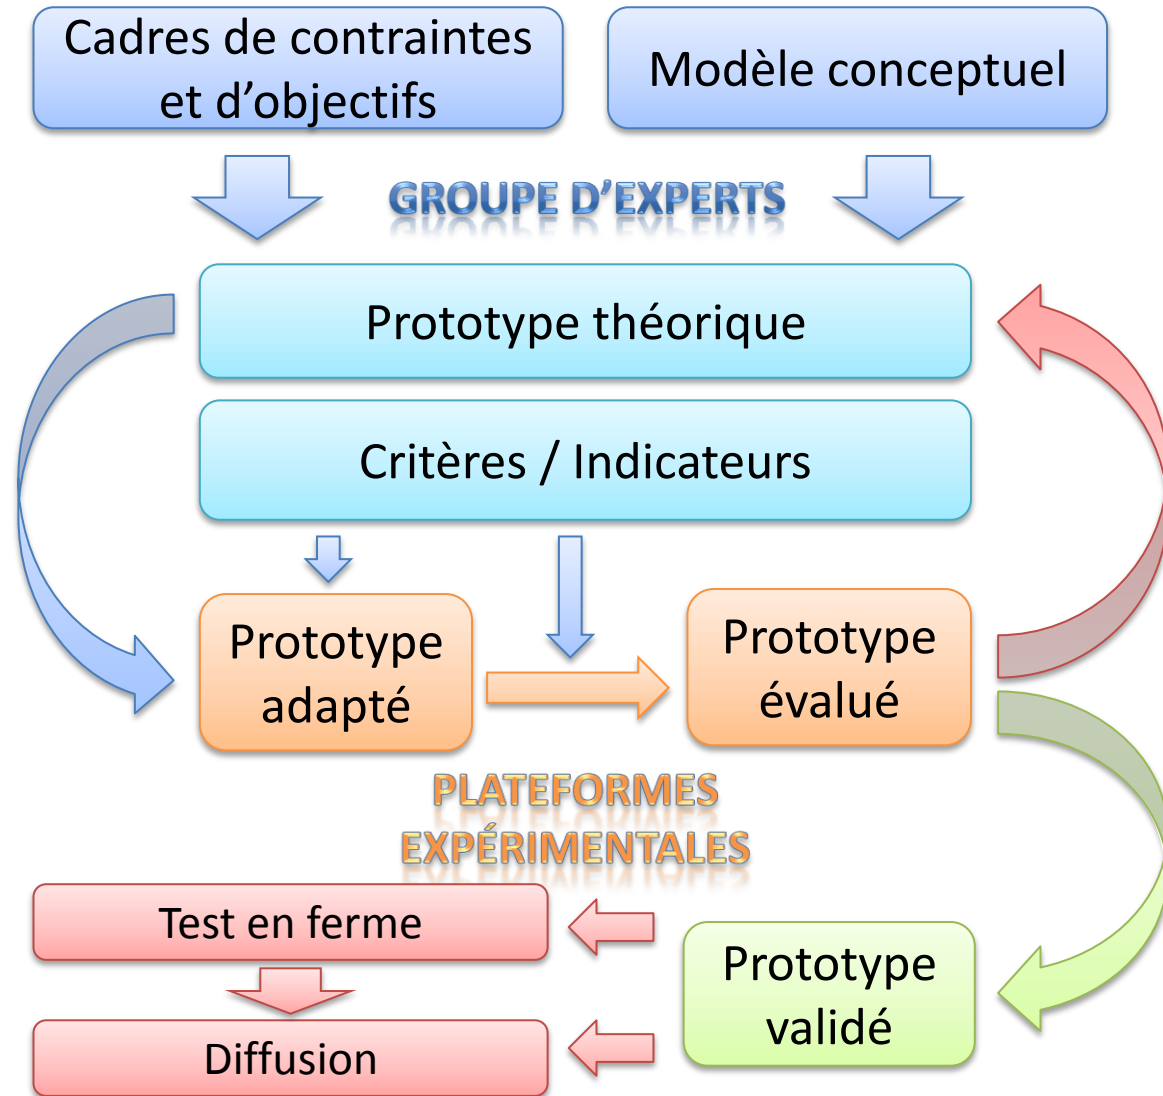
Cadres de contraintes et d’objectifs

Modèle conceptuel

GROUPE D’EXPERTS

Prototype théorique

Critères / Indicateurs

Prototype adapté

Prototype évalué

PLATEFORMES EXPÉRIMENTALES

Test en ferme

Diffusion

Prototype validé